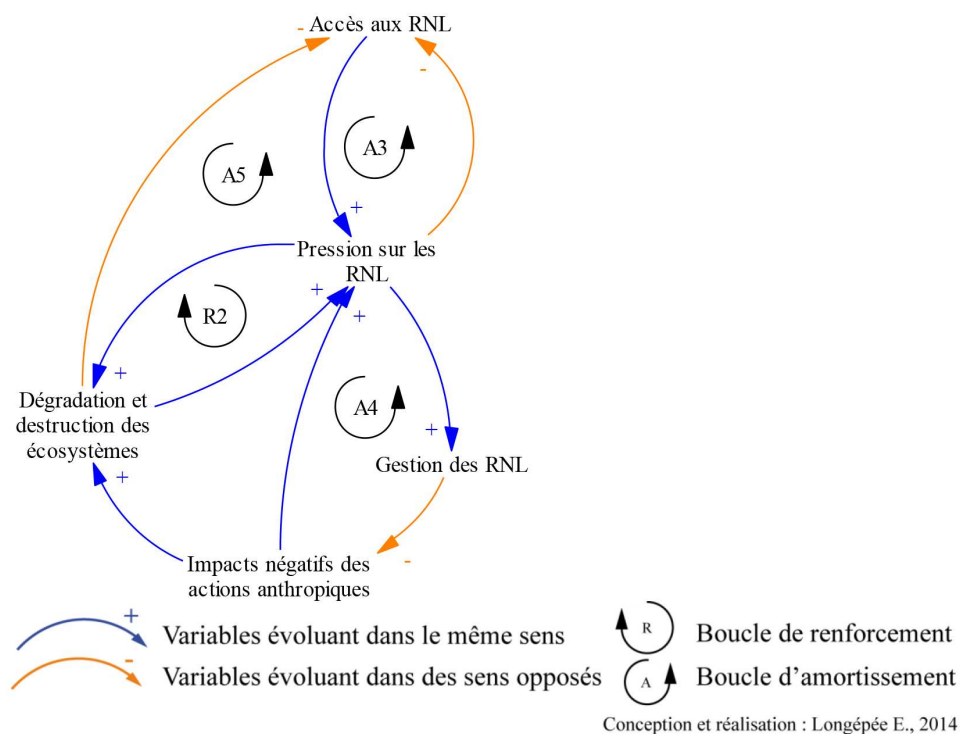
Accès aux RNL

-

-

A5

A3

+

Pression sur les RNL

+

+

R2

+

Dégradation et destruction des écosystèmes

A4

+

Gestion des RNL

+

Impacts négatifs des actions anthropiques

-

+ Variables évoluant dans le même sens

- Variables évoluant dans des sens opposés

R Boucle de renforcement

A Boucle d'amortissement

Conception et réalisation : Longépée E., 2014